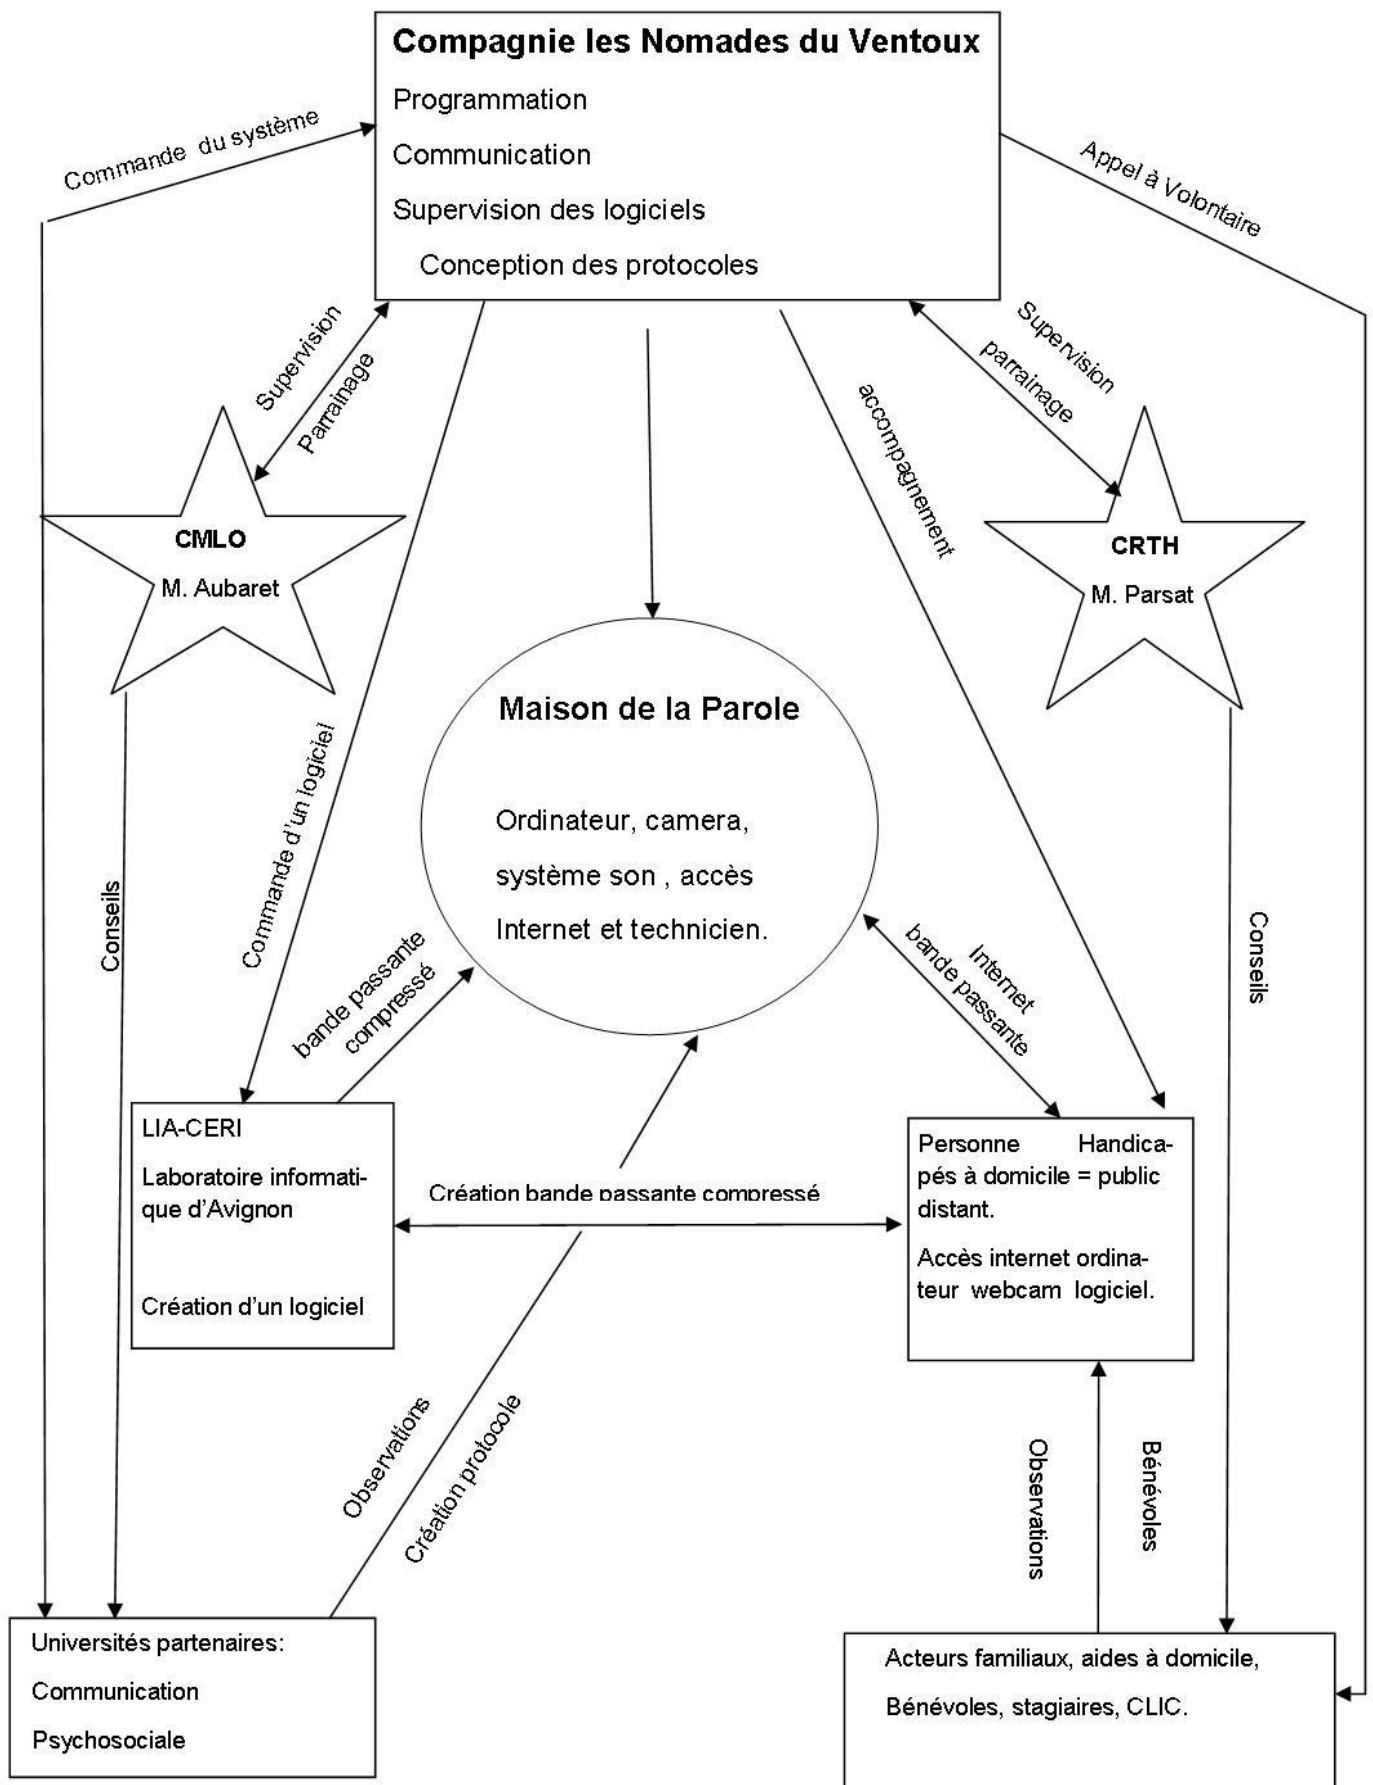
Compagnie les Nomades du Ventoux
Programmation
Communication
Supervision des logiciels
Conception des protocoles

Commande du système

Appel à Volontaire

Supervision
Parrainage

Supervision
parrainage

accompagnement

CMLO
M. Aubaret

CRTH
M. Parsat

Maison de la Parole

Ordinateur, camera, système son , accès Internet et technicien.

Conseils

Commande d'un logiciel

bande passante
compressé

Internet
bande passante

Conseils

LIA-CERI
Laboratoire informatique d'Avignon

Création d'un logiciel

Création bande passante compressé

Personne Handicapés à domicile = public distant.
Accès internet ordinateur webcam logiciel.

Observations
Création protocole

Observations

Bénévoles

Universités partenaires:
Communication
Psychosociale

Acteurs familiaux, aides à domicile,
Bénévoles, stagiaires, CLIC.